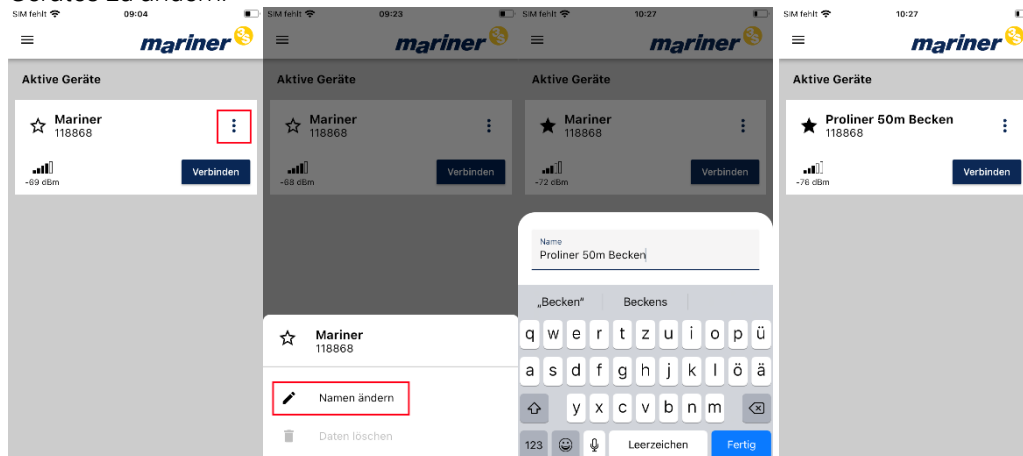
Gerätes zu ändern.

SIM fehlt 09:04
mariner
Aktive Geräte
Mariner
118868
-69 dBm
Verbinden

SIM fehlt 09:23
mariner
Aktive Geräte
Mariner
118868
-68 dBm
Verbinden
Mariner
118868
Namen ändern
Daten löschen

SIM fehlt 10:27
mariner
Aktive Geräte
Mariner
118868
-72 dBm
Verbinden
Name
Proliner 50m Becken
„Becken" Beckens
q w e r t z u i o p ü
a s d f g h j k l ö ä
y x c v b n m
123 Leerzeichen Fertig

SIM fehlt 10:27
mariner
Aktive Geräte
Proliner 50m Becken
118868
-76 dBm
Verbinden